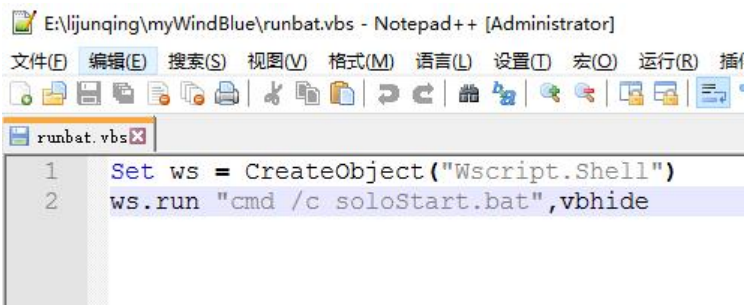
E:\lijunqing\myWindBlue\runbat.vbs - Notepad++ [Administrator]

文件(F) 编辑(E) 搜索(S) 视图(V) 格式(M) 语言(L) 设置(T) 宏(O) 运行(R) 插

runbat.vbs

1 Set ws = CreateObject("Wscript.Shell")
2 ws.run "cmd /c soloStart.bat",vbhide